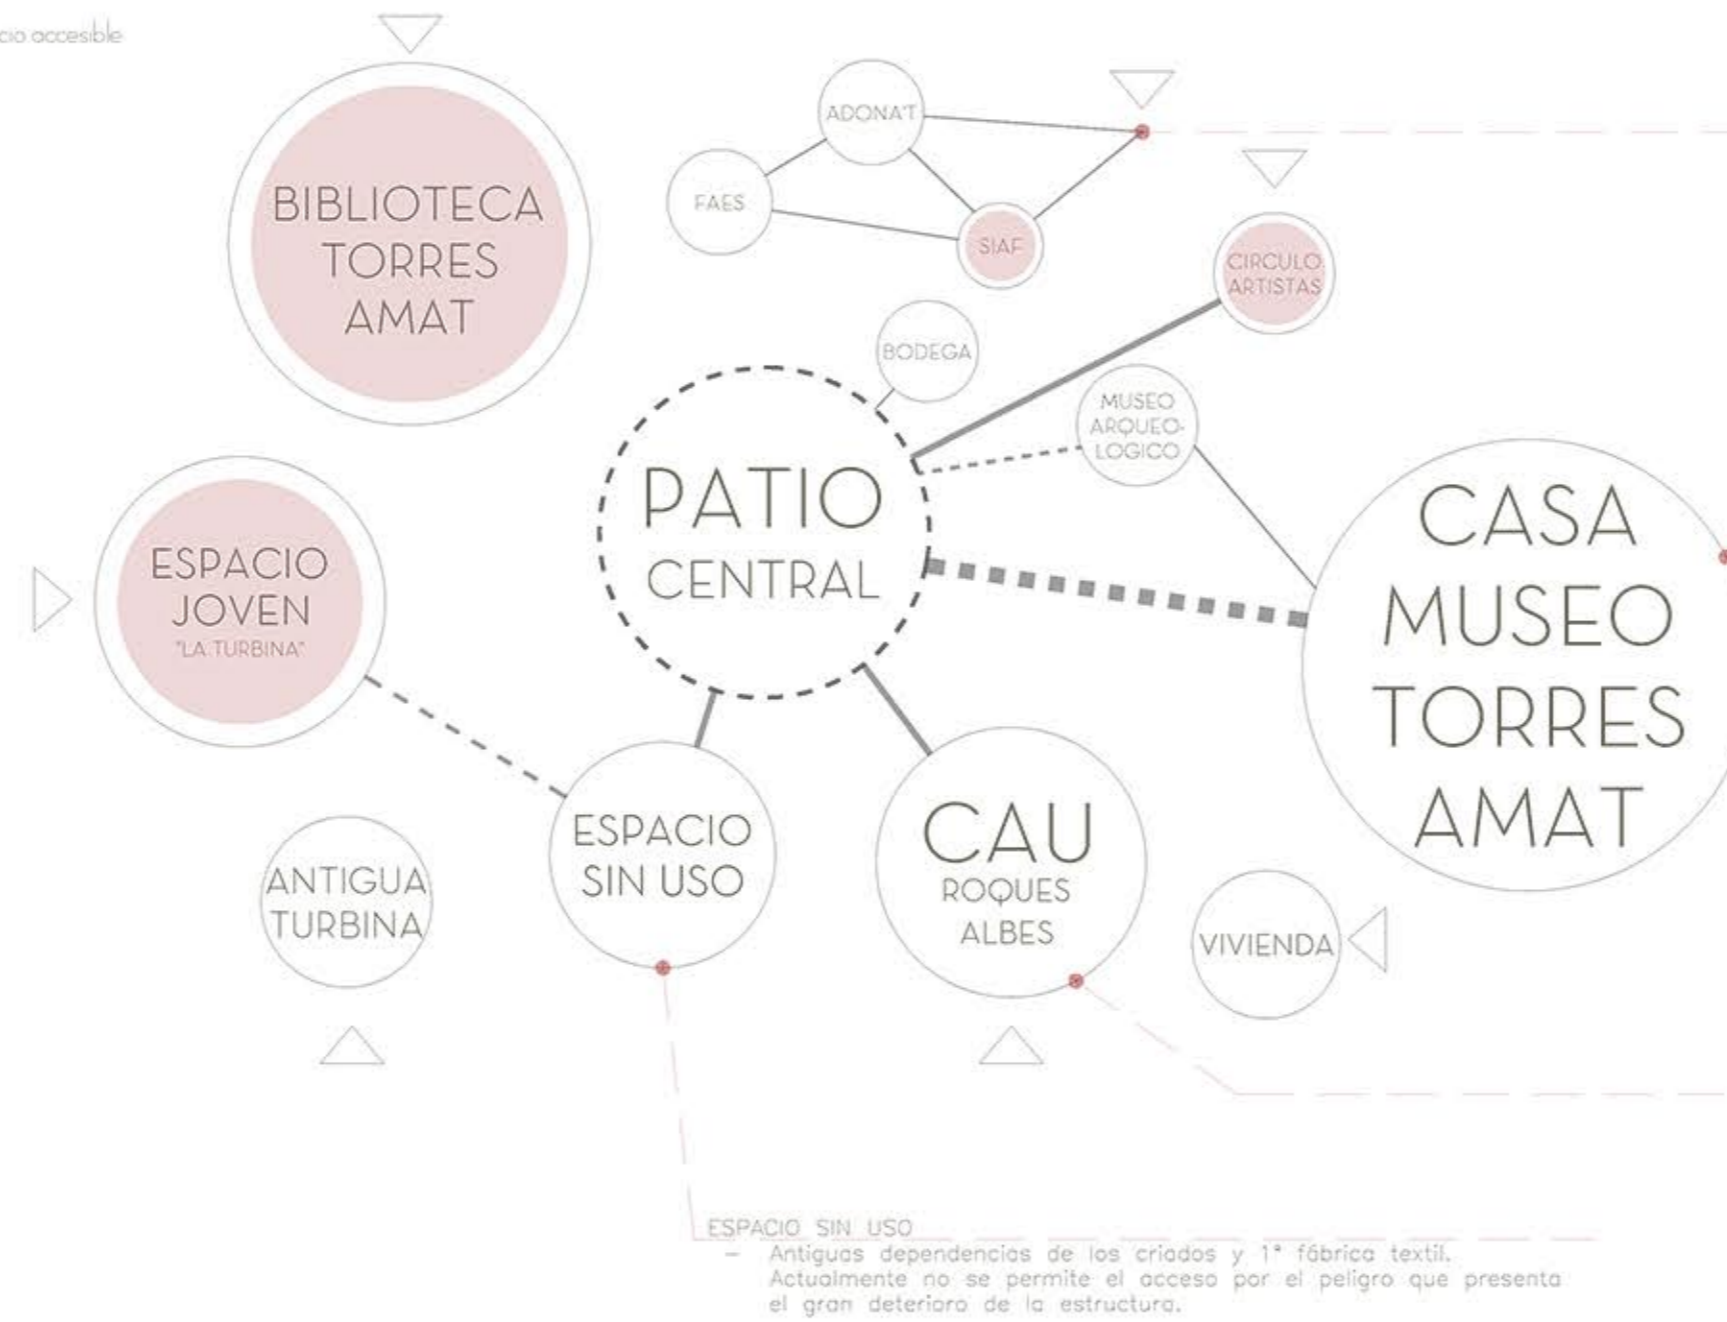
cio accesible

BIBLIOTECA TORRES AMAT

ADONA'T

FAES

SIAF

CIRCULO ARTISTAS

BODEGA

MUSEO ARQUEO-LOGICO

PATIO CENTRAL

ESPACIO JOVEN "LA TURBINA"

CASA MUSEO TORRES AMAT

ESPACIO SIN USO

CAU ROQUES ALBES

ANTIGUA TURBINA

VIVIENDA

ESPACIO SIN USO
– Antiguas dependencias de los criados y 1ª fábrica textil. Actualmente no se permite el acceso por el peligro que presenta el gran deterioro de la estructura.